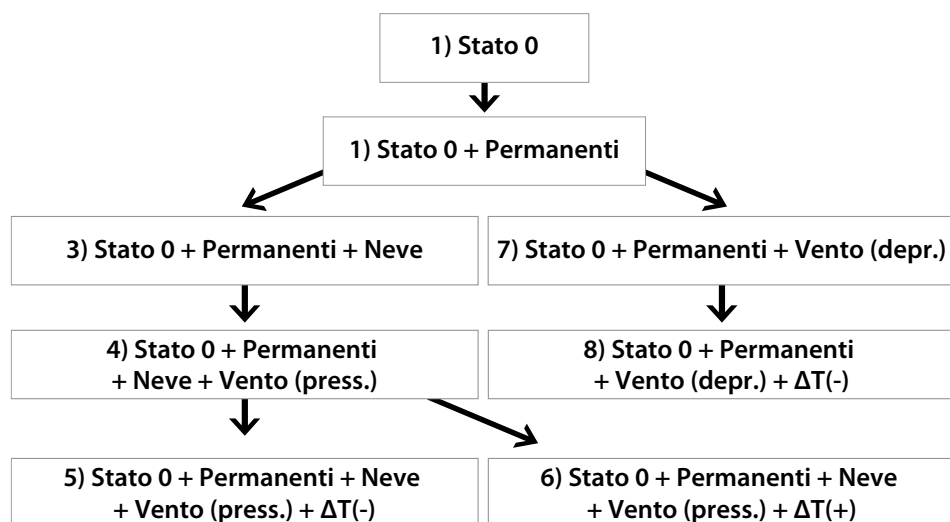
1) Stato 0

1) Stato 0 + Permanenti

3) Stato 0 + Permanenti + Neve

7) Stato 0 + Permanenti + Vento (depr.)

4) Stato 0 + Permanenti + Neve + Vento (press.)

8) Stato 0 + Permanenti + Vento (depr.) + $\Delta$T(-)

5) Stato 0 + Permanenti + Neve + Vento (press.) + $\Delta$T(-)

6) Stato 0 + Permanenti + Neve + Vento (press.) + $\Delta$T(+)